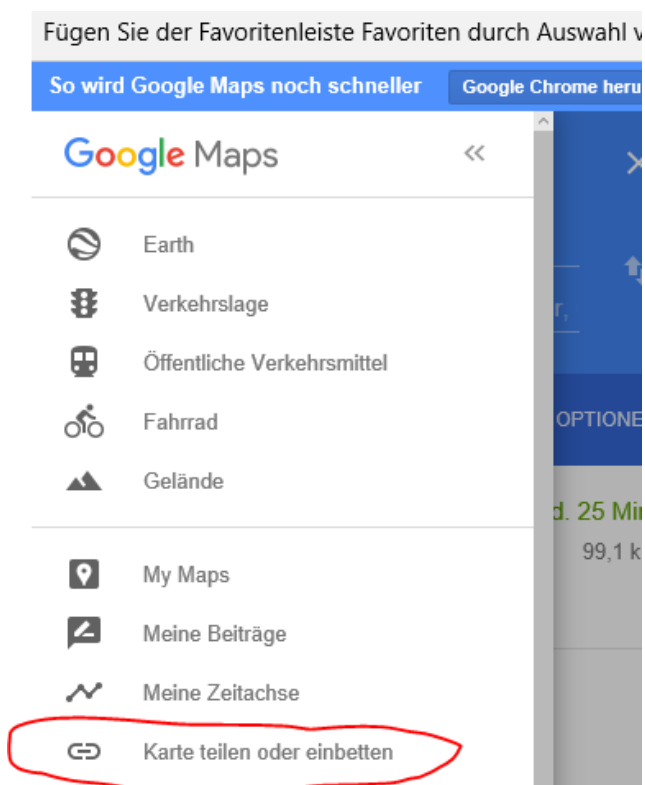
Fügen Sie der Favoritenleiste Favoriten durch Auswahl v

So wird Google Maps noch schneller

Google Chrome heru

Google Maps

«

Earth

Verkehrslage

Öffentliche Verkehrsmittel

Fahrrad

Gelände

My Maps

Meine Beiträge

Meine Zeitachse

Karte teilen oder einbetten

r,

OPTIONE

d. 25 Mi

99,1 k